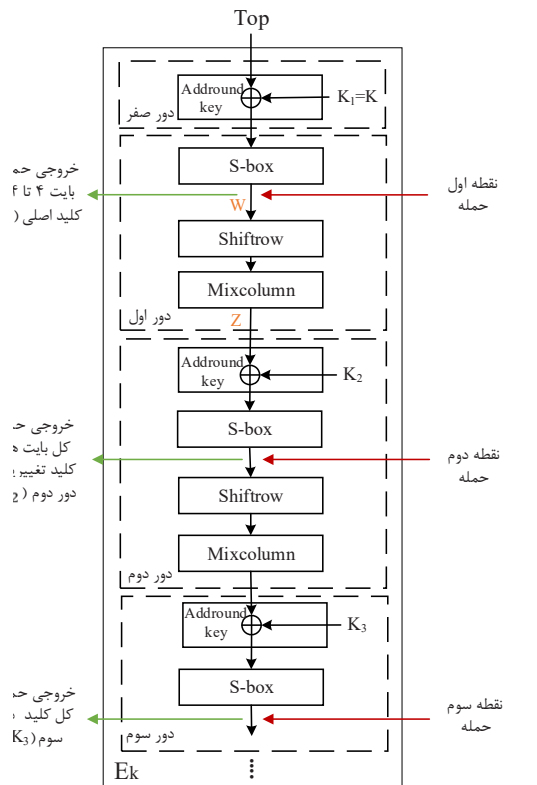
Top

Addround key
$K_1$=K
دور صفر

خروجی حم
بایت ۴ تا ۶
کلید اصلی (

S-box
W
نقطه اول حمله

Shiftrow

Mixcolumn
دور اول
Z

Addround key
$K_2$

خروجی حم
کل بایت ه
کلید تغییر
دور دوم (

S-box
نقطه دوم حمله

Shiftrow

Mixcolumn
دور دوم

Addround key
$K_3$

خروجی حم
کل کلید
سوم ($K_3$)

S-box
نقطه سوم حمله
دور سوم

Ek
⋮